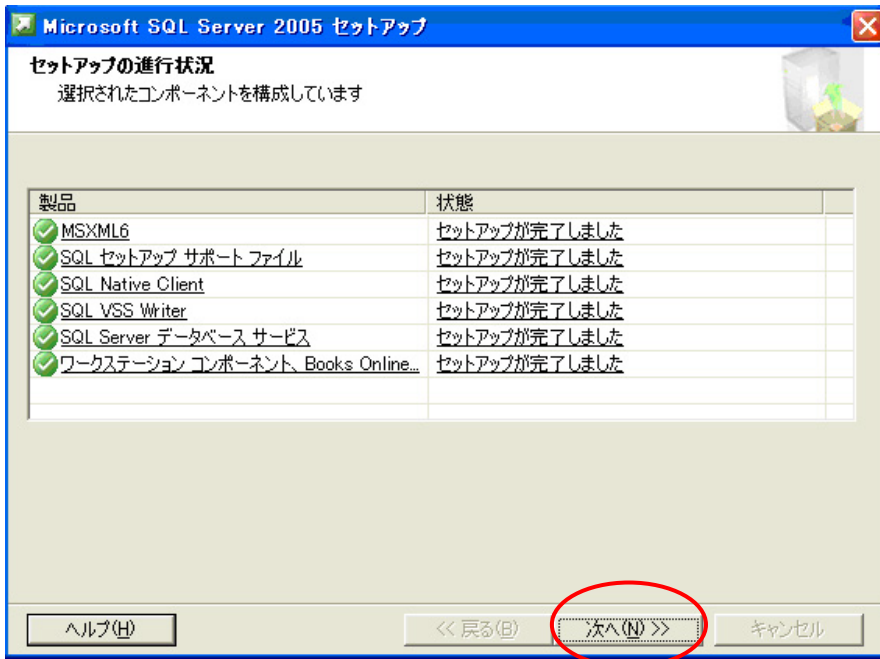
Microsoft SQL Server 2005 セットアップ

セットアップの進行状況
選択されたコンポーネントを構成しています

| 製品 | 状態 |
|---|---|
| MSXML6 | セットアップが完了しました |
| SQL セットアップ サポート ファイル | セットアップが完了しました |
| SQL Native Client | セットアップが完了しました |
| SQL VSS Writer | セットアップが完了しました |
| SQL Server データベース サービス | セットアップが完了しました |
| ワークステーション コンポーネント、Books Online... | セットアップが完了しました |

ヘルプ(H)　<< 戻る(B)　次へ(N) >>　キャンセル